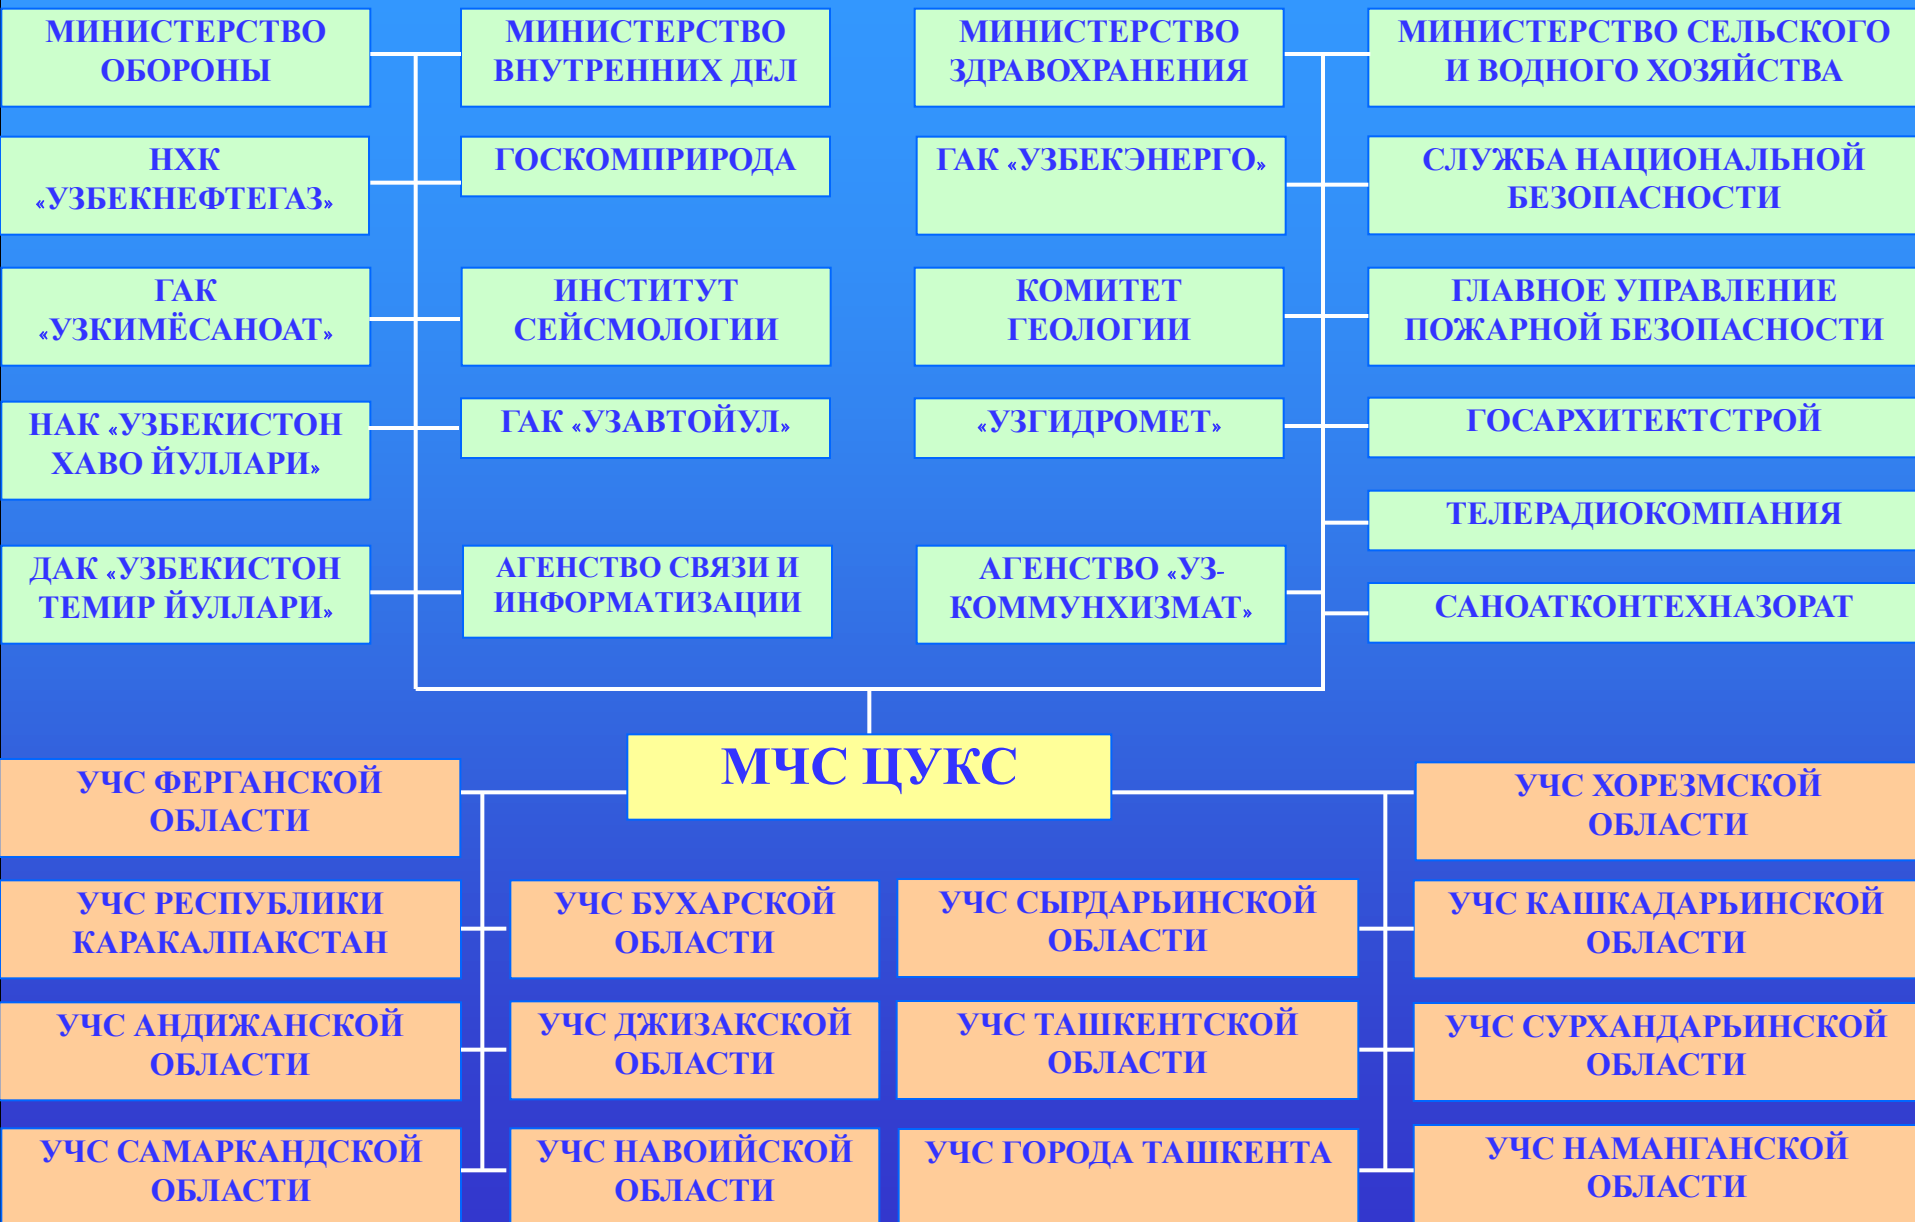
МИНИСТЕРСТВО ОБОРОНЫ

МИНИСТЕРСТВО ВНУТРЕННИХ ДЕЛ

МИНИСТЕРСТВО ЗДРАВОХРАНЕНИЯ

МИНИСТЕРСТВО СЕЛЬСКОГО И ВОДНОГО ХОЗЯЙСТВА

НХК «УЗБЕКНЕФТЕГАЗ»

ГОСКОМПРИРОДА

ГАК «УЗБЕКЭНЕРГО»

СЛУЖБА НАЦИОНАЛЬНОЙ БЕЗОПАСНОСТИ

ГАК «УЗКИМЁСАНОАТ»

ИНСТИТУТ СЕЙСМОЛОГИИ

КОМИТЕТ ГЕОЛОГИИ

ГЛАВНОЕ УПРАВЛЕНИЕ ПОЖАРНОЙ БЕЗОПАСНОСТИ

НАК «УЗБЕКИСТОН ХАВО ЙУЛЛАРИ»

ГАК «УЗАВТОЙУЛ»

«УЗГИДРОМЕТ»

ГОСАРХИТЕКТСТРОЙ

ТЕЛЕРАДИОКОМПАНИЯ

ДАК «УЗБЕКИСТОН ТЕМИР ЙУЛЛАРИ»

АГЕНСТВО СВЯЗИ И ИНФОРМАТИЗАЦИИ

АГЕНСТВО «УЗКОММУНХИЗМАТ»

САНОАТКОНТЕХНАЗОРАТ

МЧС ЦУКС

УЧС ФЕРГАНСКОЙ ОБЛАСТИ

УЧС ХОРЕЗМСКОЙ ОБЛАСТИ

УЧС РЕСПУБЛИКИ КАРАКАЛПАКСТАН

УЧС БУХАРСКОЙ ОБЛАСТИ

УЧС СЫРДАРЬИНСКОЙ ОБЛАСТИ

УЧС КАШКАДАРЬИНСКОЙ ОБЛАСТИ

УЧС АНДИЖАНСКОЙ ОБЛАСТИ

УЧС ДЖИЗАКСКОЙ ОБЛАСТИ

УЧС ТАШКЕНТСКОЙ ОБЛАСТИ

УЧС СУРХАНДАРЬИНСКОЙ ОБЛАСТИ

УЧС САМАРКАНДСКОЙ ОБЛАСТИ

УЧС НАВОИЙСКОЙ ОБЛАСТИ

УЧС ГОРОДА ТАШКЕНТА

УЧС НАМАНГАНСКОЙ ОБЛАСТИ